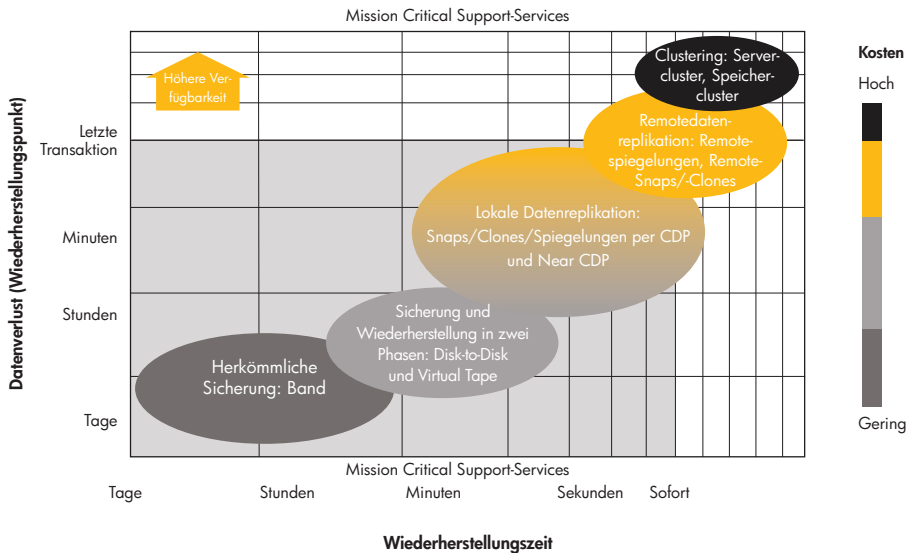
Mission Critical Support-Services

Höhere Verfügbarkeit

Clustering: Servercluster, Speichercluster

Remotedatenreplikation: Remotespiegelungen, Remote-Snaps/-Clones

Lokale Datenreplikation: Snaps/Clones/Spiegelungen per CDP und Near CDP

Sicherung und Wiederherstellung in zwei Phasen: Disk-to-Disk und Virtual Tape

Herkömmliche Sicherung: Band

Datenverlust (Wiederherstellungspunkt)

Letzte Transaktion

Minuten

Stunden

Tage

Mission Critical Support-Services

Tage Stunden Minuten Sekunden Sofort

Wiederherstellungszeit

Kosten

Hoch

Gering